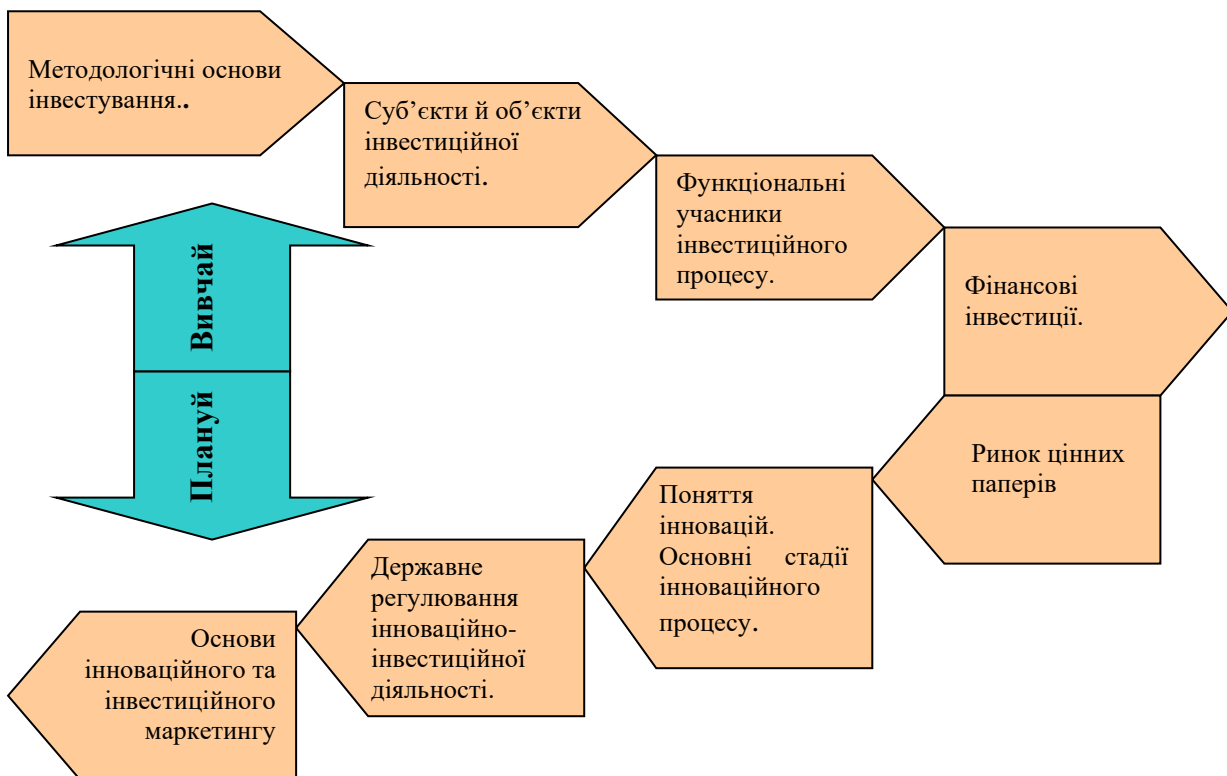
Методологічні основи інвестування..

Суб’єкти й об’єкти інвестиційної діяльності.

Функціональні учасники інвестиційного процесу.

Фінансові інвестиції.

Вивчай

Плануй

Ринок цінних паперів

Поняття інновацій. Основні стадії інноваційного процесу.

Державне регулювання інноваційно-інвестиційної діяльності.

Основи інноваційного та інвестиційного маркетингу